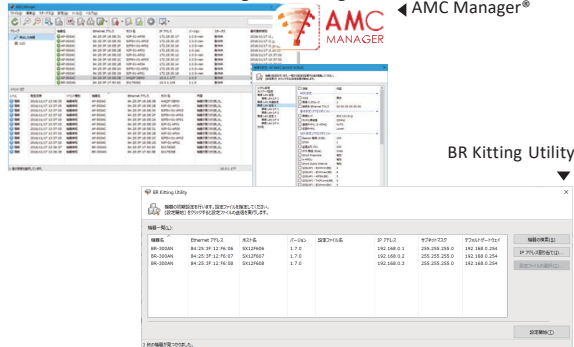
AMC MANAGER

◀ AMC Manager®

BR Kitting Utility

▼

BR Kitting Utility

機器の初期設定を行います。設定ファイルを指定してください。
[設定開始] をクリックすると設定ファイルの送信を開始します。

機器一覧(L):

| 機器名 | Ethernet アドレス | ホスト名 | バージョン | 設定ファイル名 | IP アドレス | サブネットマスク | デフォルトゲートウェイ |
|---|---|---|---|---|---|---|---|
| BR-300AN | 84:25:3F:12:F6:06 | SX12F606 | 1.7.0 | | 192.168.0.1 | 255.255.255.0 | 192.168.0.254 |
| BR-300AN | 84:25:3F:12:F6:07 | SX12F607 | 1.7.0 | | 192.168.0.2 | 255.255.255.0 | 192.168.0.254 |
| BR-300AN | 84:25:3F:12:F6:08 | SX12F608 | 1.7.0 | | 192.168.0.3 | 255.255.255.0 | 192.168.0.254 |

機器の検索(S)

IP アドレス割り当て(I)

設定ファイルの選択(F)

設定開始(T)

3 台の機器が見つかりました。